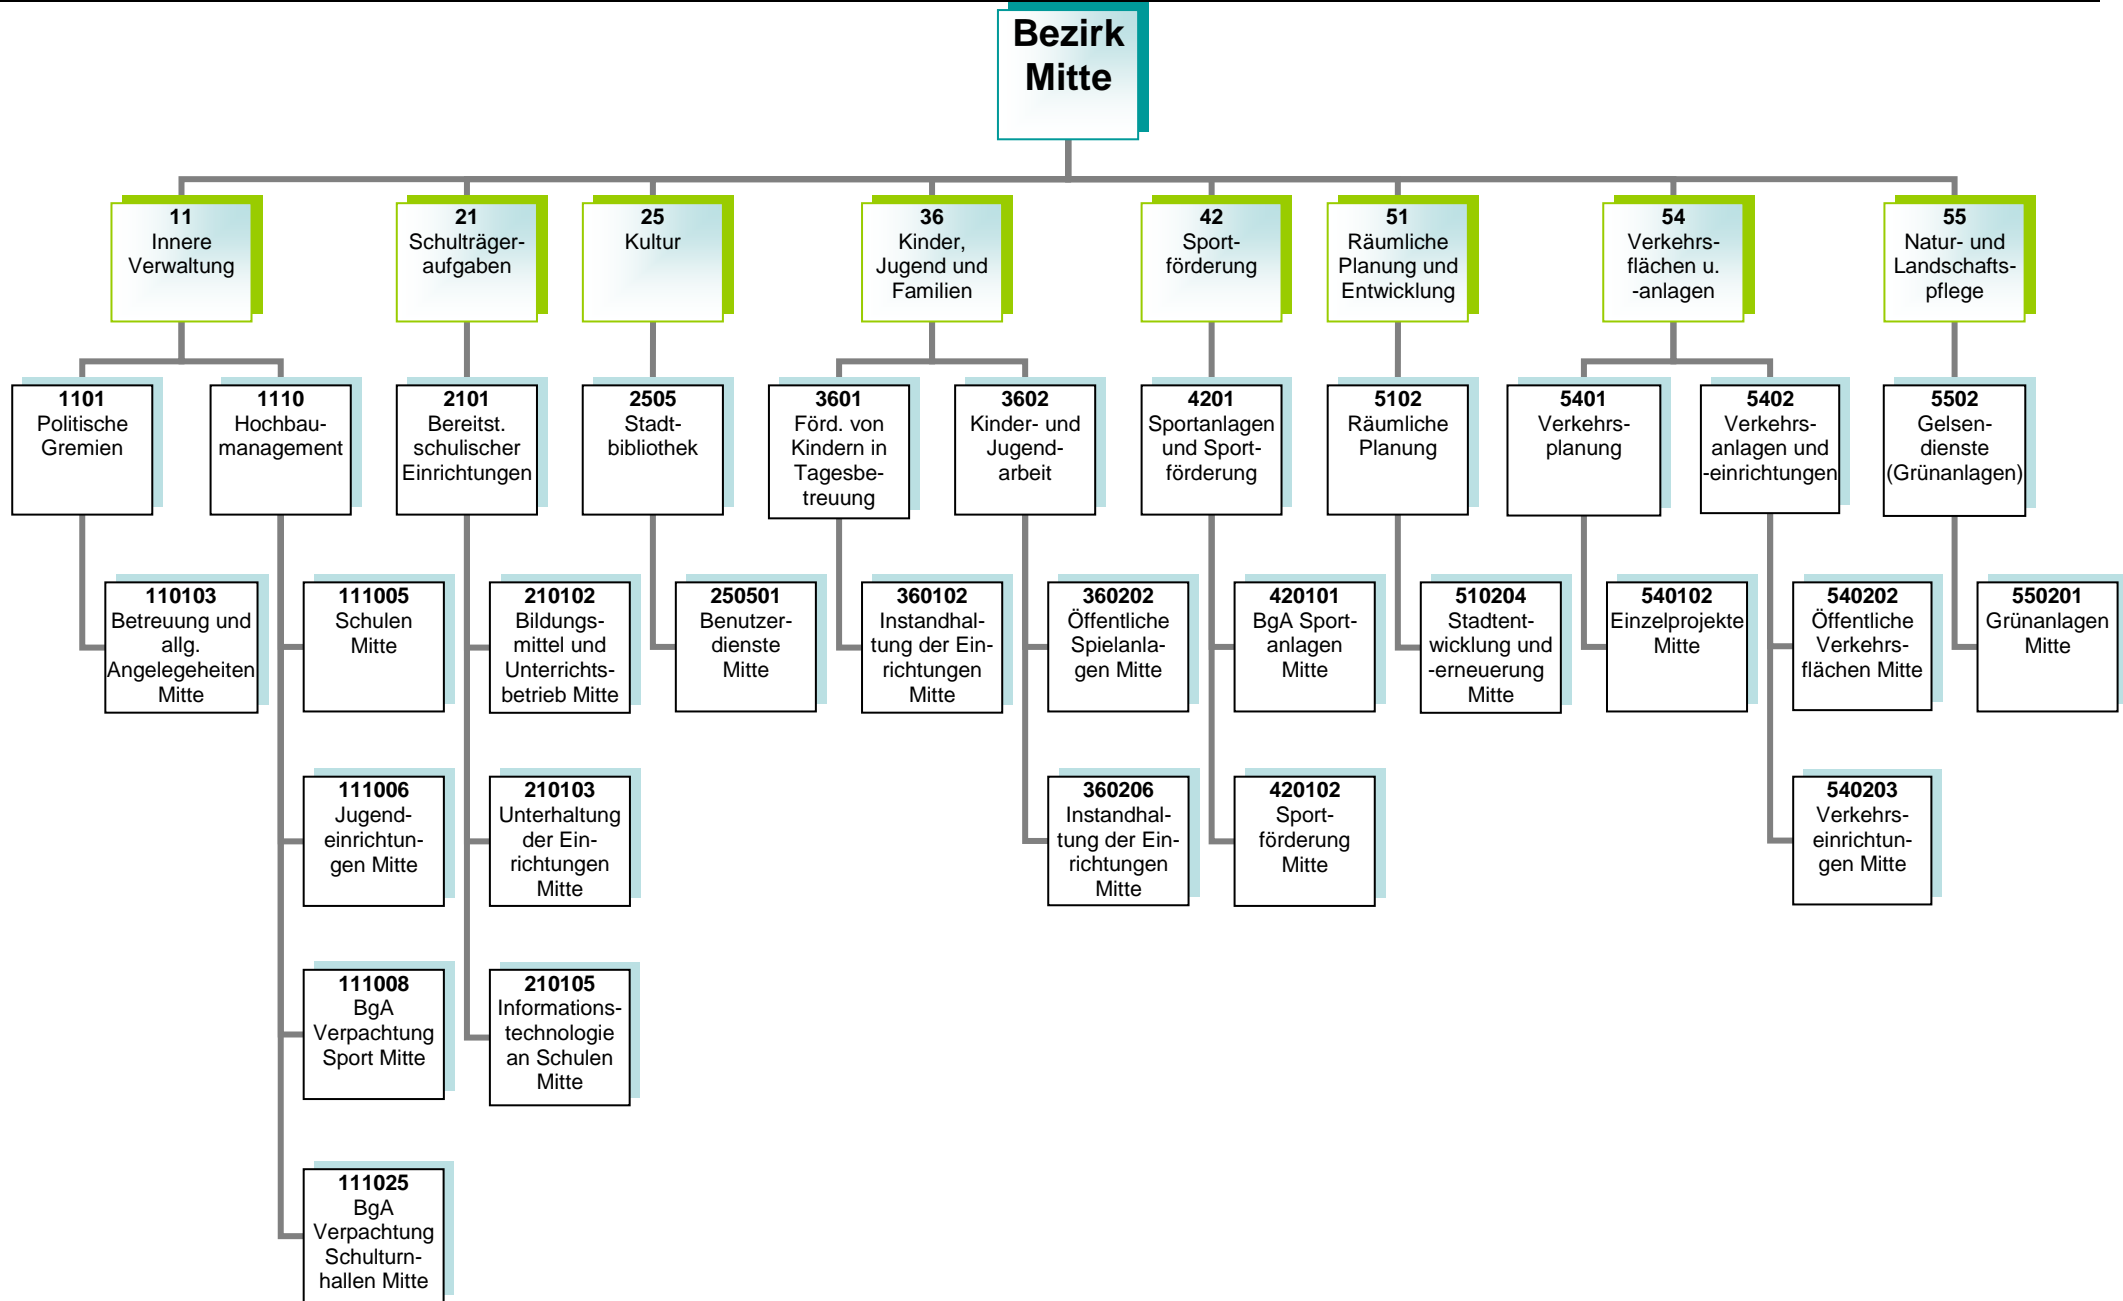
Bezirk Mitte

11 Innere Verwaltung

1101 Politische Gremien

110103 Betreuung und allg. Angelegeheiten Mitte

1110 Hochbaumanagement

111005 Schulen Mitte

111006 Jugendeinrichtungen Mitte

111008 BgA Verpachtung Sport Mitte

111025 BgA Verpachtung Schulturnhallen Mitte

21 Schulträgeraufgaben

2101 Bereitst. schulischer Einrichtungen

210102 Bildungsmittel und Unterrichtsbetrieb Mitte

210103 Unterhaltung der Einrichtungen Mitte

210105 Informationstechnologie an Schulen Mitte

25 Kultur

2505 Stadtbibliothek

250501 Benutzerdienste Mitte

36 Kinder, Jugend und Familien

3601 Förd. von Kindern in Tagesbetreuung

360102 Instandhaltung der Einrichtungen Mitte

3602 Kinder- und Jugendarbeit

360202 Öffentliche Spielanlagen Mitte

360206 Instandhaltung der Einrichtungen Mitte

42 Sportförderung

4201 Sportanlagen und Sportförderung

420101 BgA Sportanlagen Mitte

420102 Sportförderung Mitte

51 Räumliche Planung und Entwicklung

5102 Räumliche Planung

510204 Stadtentwicklung und -erneuerung Mitte

54 Verkehrsflächen u. -anlagen

5401 Verkehrsplanung

540102 Einzelprojekte Mitte

5402 Verkehrsanlagen und -einrichtungen

540202 Öffentliche Verkehrsflächen Mitte

540203 Verkehrseinrichtungen Mitte

55 Natur- und Landschaftspflege

5502 Gelsendienste (Grünanlagen)

550201 Grünanlagen Mitte